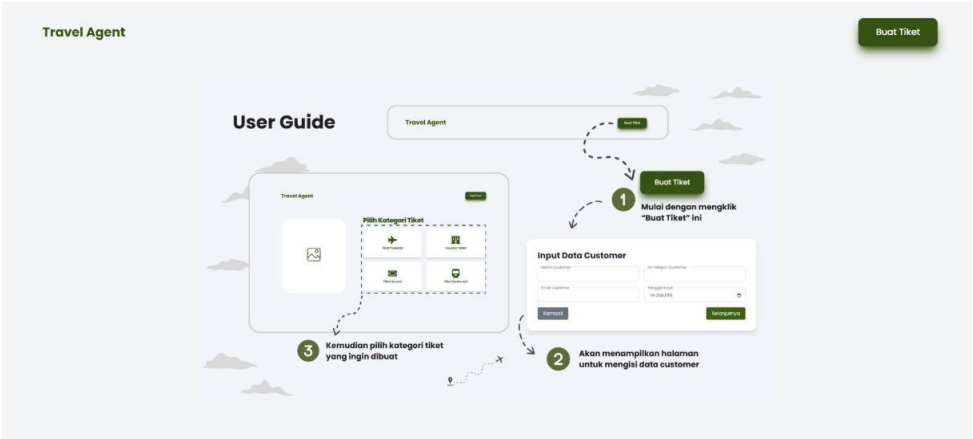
Travel Agent

Buat Tiket

User Guide

Travel Agent

Buat Tiket

Buat Tiket

1 Mulai dengan mengklik "Buat Tiket" ini

Travel Agent

Buat Tiket

Pilih Kategori Tiket

Tiket Pesawat

Voucher Hotel

Tiket Kereta

Tiket Kereta Api

Input Data Customer

Nama Customer

No Telepon Customer

Email Customer

Tanggal Input

mm/dd/yyyy

Kembali

Selanjutnya

3 Kemudian pilih kategori tiket yang ingin dibuat

2 Akan menampilkan halaman untuk mengisi data customer